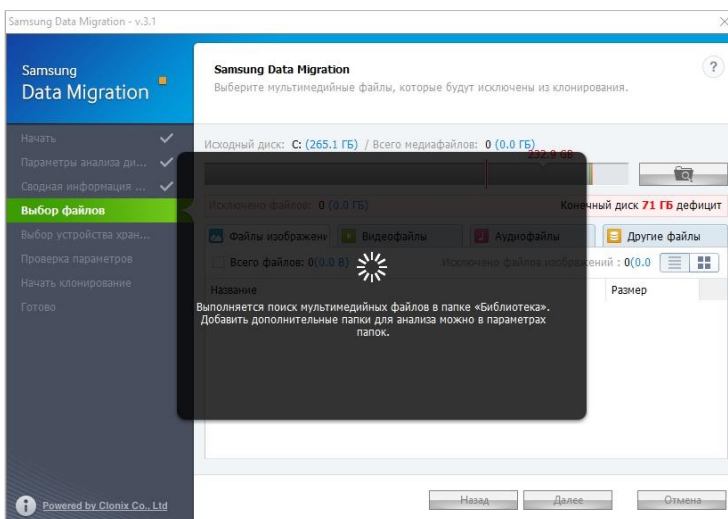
Samsung Data Migration - v.3.1

Samsung Data Migration

Начать
Параметры анализа ди...
Сводная информация ...
Выбор файлов
Выбор устройства хран...
Проверка параметров
Начать клонирование
Готово

Samsung Data Migration
Выберите мультимедийные файлы, которые будут исключены из клонирования.

Исходный диск: C: (265.1 ГБ) / Всего медиафайлов: 0 (0.0 ГБ)

232.9 GB

Исключено файлов: 0 (0.0 ГБ)

Конечный диск 71 ГБ дефицит

Файлы изображени
Видеофайлы
Аудиофайлы
Другие файлы

Всего файлов: 0(0.0 В)
Исключено файлов изображений : 0(0.0

Название
Размер

Выполняется поиск мультимедийных файлов в папке «Библиотека».
Добавить дополнительные папки для анализа можно в параметрах папок.

Powered by Clonix Co., Ltd

Назад
Далее
Отмена